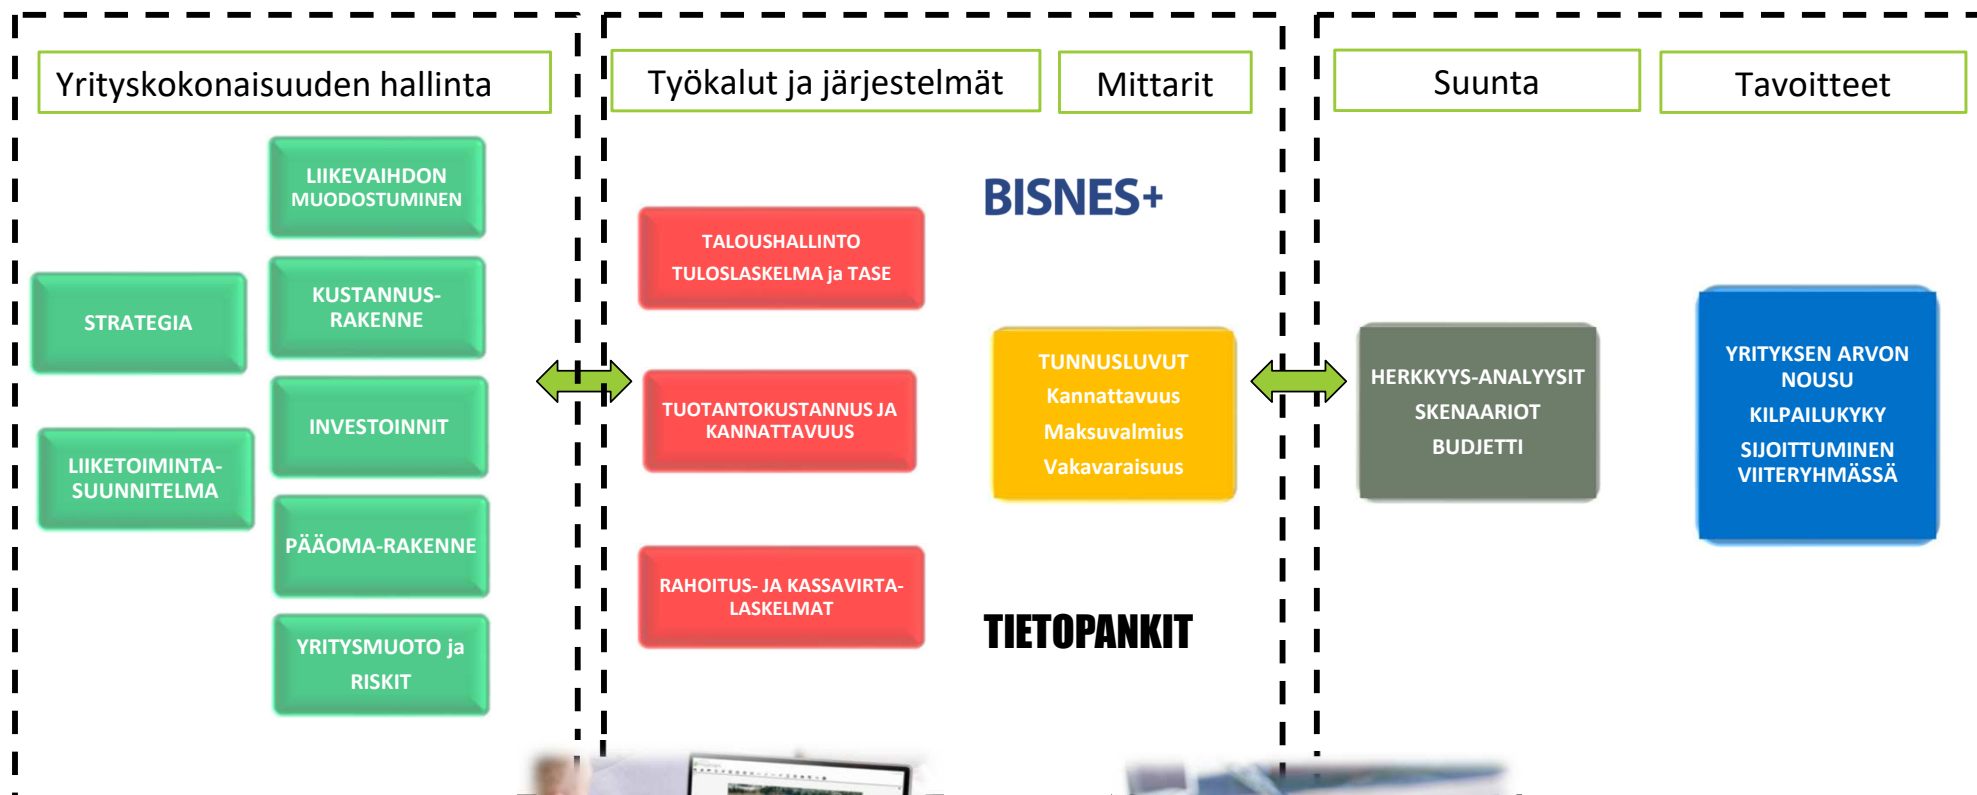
Yrityskokonaisuuden hallinta

LIIKEVAIHDON MUODOSTUMINEN

STRATEGIA

KUSTANNUSRAKENNE

INVESTOINNIT

LIIKETOIMINTASUUNNITELMA

PÄÄOMA-RAKENNE

YRITYSMUOTO ja RISKIT

Työkalut ja järjestelmät

Mittarit

TALOUSHALLINTO
TULOSLASKELMA ja TASE

BISNES+

TUOTANTOKUSTANNUS JA KANNATTAVUUS

TUNNUSLUVUT
Kannattavuus
Maksuvalmius
Vakavaraisuus

RAHOITUS- JA KASSAVIRTALASKELMAT

TIETOPANKIT

Suunta

Tavoitteet

HERKKYYS-ANALYYSIT
SKENAARIOT
BUDJETTI

YRITYKSEN ARVON NOUSU
KILPAILUKYKY
SIJOITTUMINEN VIITERYHMÄSSÄ